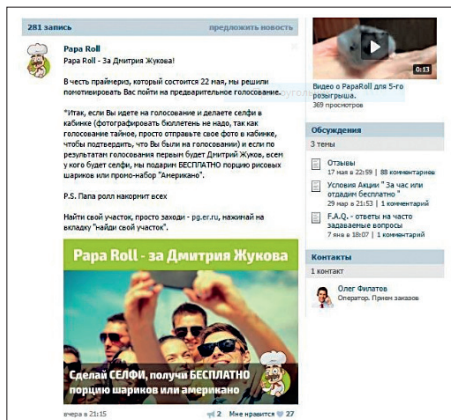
281 запись

предложить новость

Papa Roll

Papa Roll - За Дмитрия Жукова!

В честь праймериз, который состоится 22 мая, мы решили помотивировать Вас пойти на предварительное голосование.

"Итак, если Вы идете на голосование и делаете селфи в кабинке (фотографировать бюллетень не надо, так как голосование тайное, просто отправьте свое фото в кабинке, чтобы подтвердить, что Вы были на голосовании) и если по результатам голосования первым будет Дмитрий Жуков, всем у кого будет селфи, мы подарим БЕСПЛАТНО порцию рисовых шариков или промо-набор "Американо".

P.S. Папа ролл накормит всех

Найти свой участок, просто заходи - pg.er.ru, нажимай на вкладку "найди свой участок".

Papa Roll - за Дмитрия Жукова

Сделай СЕЛФИ, получи БЕСПЛАТНО порцию шариков или американо

вчера в 21:15

2 Мне нравится 27

0:13

Видео о PapaRoll для 5-го розыгрыша.

369 просмотров

Обсуждения

3 темы

Отзывы
17 мая в 22:59 | 88 комментариев

Условия Акции " За час или отдадим бесплатно "
29 мар в 21:53 | 57 комментариев

F.A.Q. - ответы на часто задаваемые вопросы
7 янв в 18:07 | 1 комментарий

Контакты

1 контакт

Олег Филатов
Оператор. Прием заказов